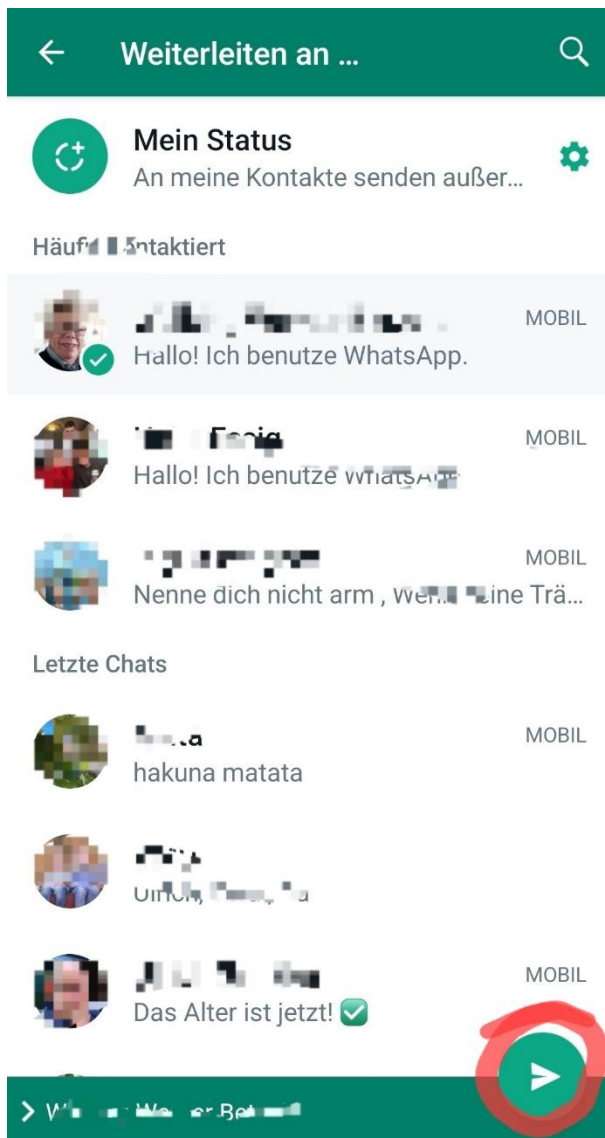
Weiterleiten an ...

Mein Status
An meine Kontakte senden außer...

Häuf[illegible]ntaktiert

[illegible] MOBIL
Hallo! Ich benutze WhatsApp.

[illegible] MOBIL
Hallo! Ich benutze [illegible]

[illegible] MOBIL
Nenne dich nicht arm , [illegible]ine Trä...

Letzte Chats

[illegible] MOBIL
hakuna matata

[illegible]
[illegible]

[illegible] MOBIL
Das Alter ist jetzt! ✅

> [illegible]